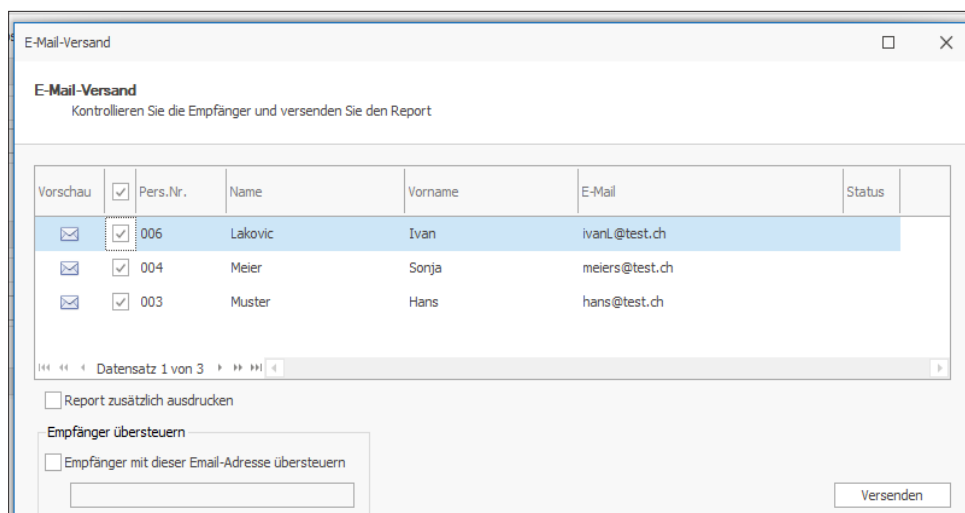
E-Mail-Versand

E-Mail-Versand
Kontrollieren Sie die Empfänger und versenden Sie den Report

| Vorschau | ☑ | Pers.Nr. | Name | Vorname | E-Mail | Status |
|---|---|---|---|---|---|---|
| ✉ | ☑ | 006 | Lakovic | Ivan | ivanL@test.ch | |
| ✉ | ☑ | 004 | Meier | Sonja | meiers@test.ch | |
| ✉ | ☑ | 003 | Muster | Hans | hans@test.ch | |

Datensatz 1 von 3

Report zusätzlich ausdrucken

Empfänger übersteuern

Empfänger mit dieser Email-Adresse übersteuern

Versenden